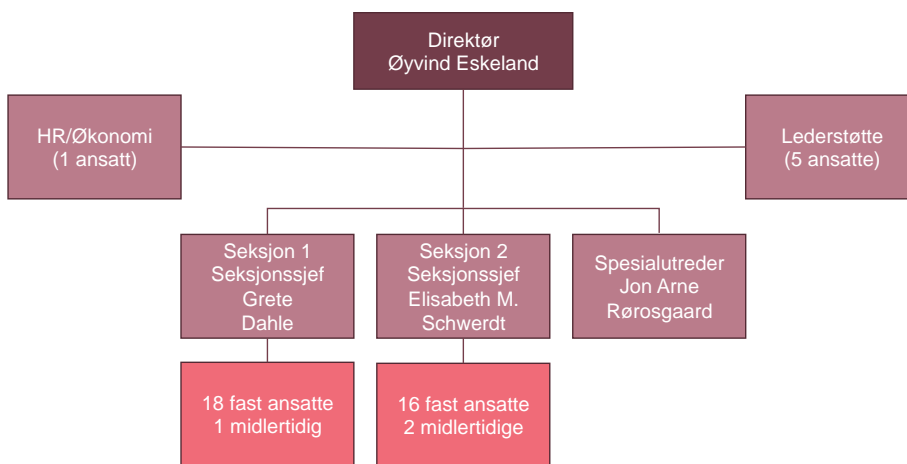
Direktør
Øyvind Eskeland

HR/Økonomi
(1 ansatt)

Lederstøtte
(5 ansatte)

Seksjon 1
Seksjonssjef
Grete
Dahle

Seksjon 2
Seksjonssjef
Elisabeth M.
Schwerdt

Spesialutreder
Jon Arne
Rørosgaard

18 fast ansatte
1 midlertidig

16 fast ansatte
2 midlertidige